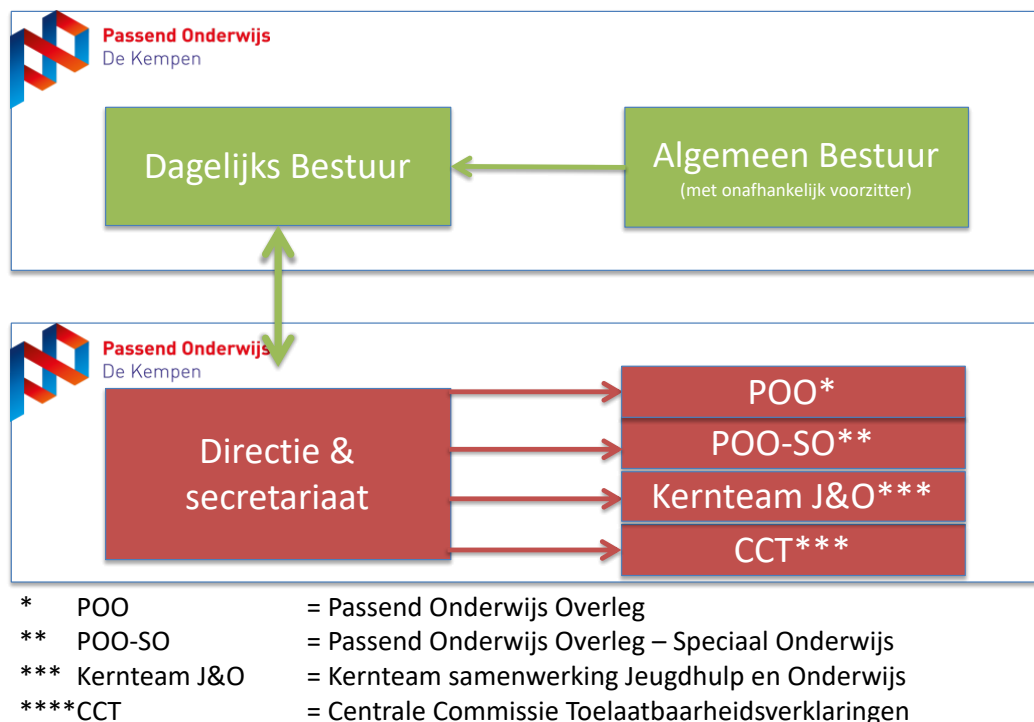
Passend Onderwijs
De Kempen

Dagelijks Bestuur

Algemeen Bestuur
(met onafhankelijk voorzitter)

Passend Onderwijs
De Kempen

Directie & secretariaat

POO*

POO-SO**

Kernteam J&O***

CCT***

| | | |
|---|---|---|
| * | POO | = Passend Onderwijs Overleg |
| ** | POO-SO | = Passend Onderwijs Overleg – Speciaal Onderwijs |
| *** | Kernteam J&O | = Kernteam samenwerking Jeugdhulp en Onderwijs |
| **** | CCT | = Centrale Commissie Toelaatbaarheidsverklaringen |